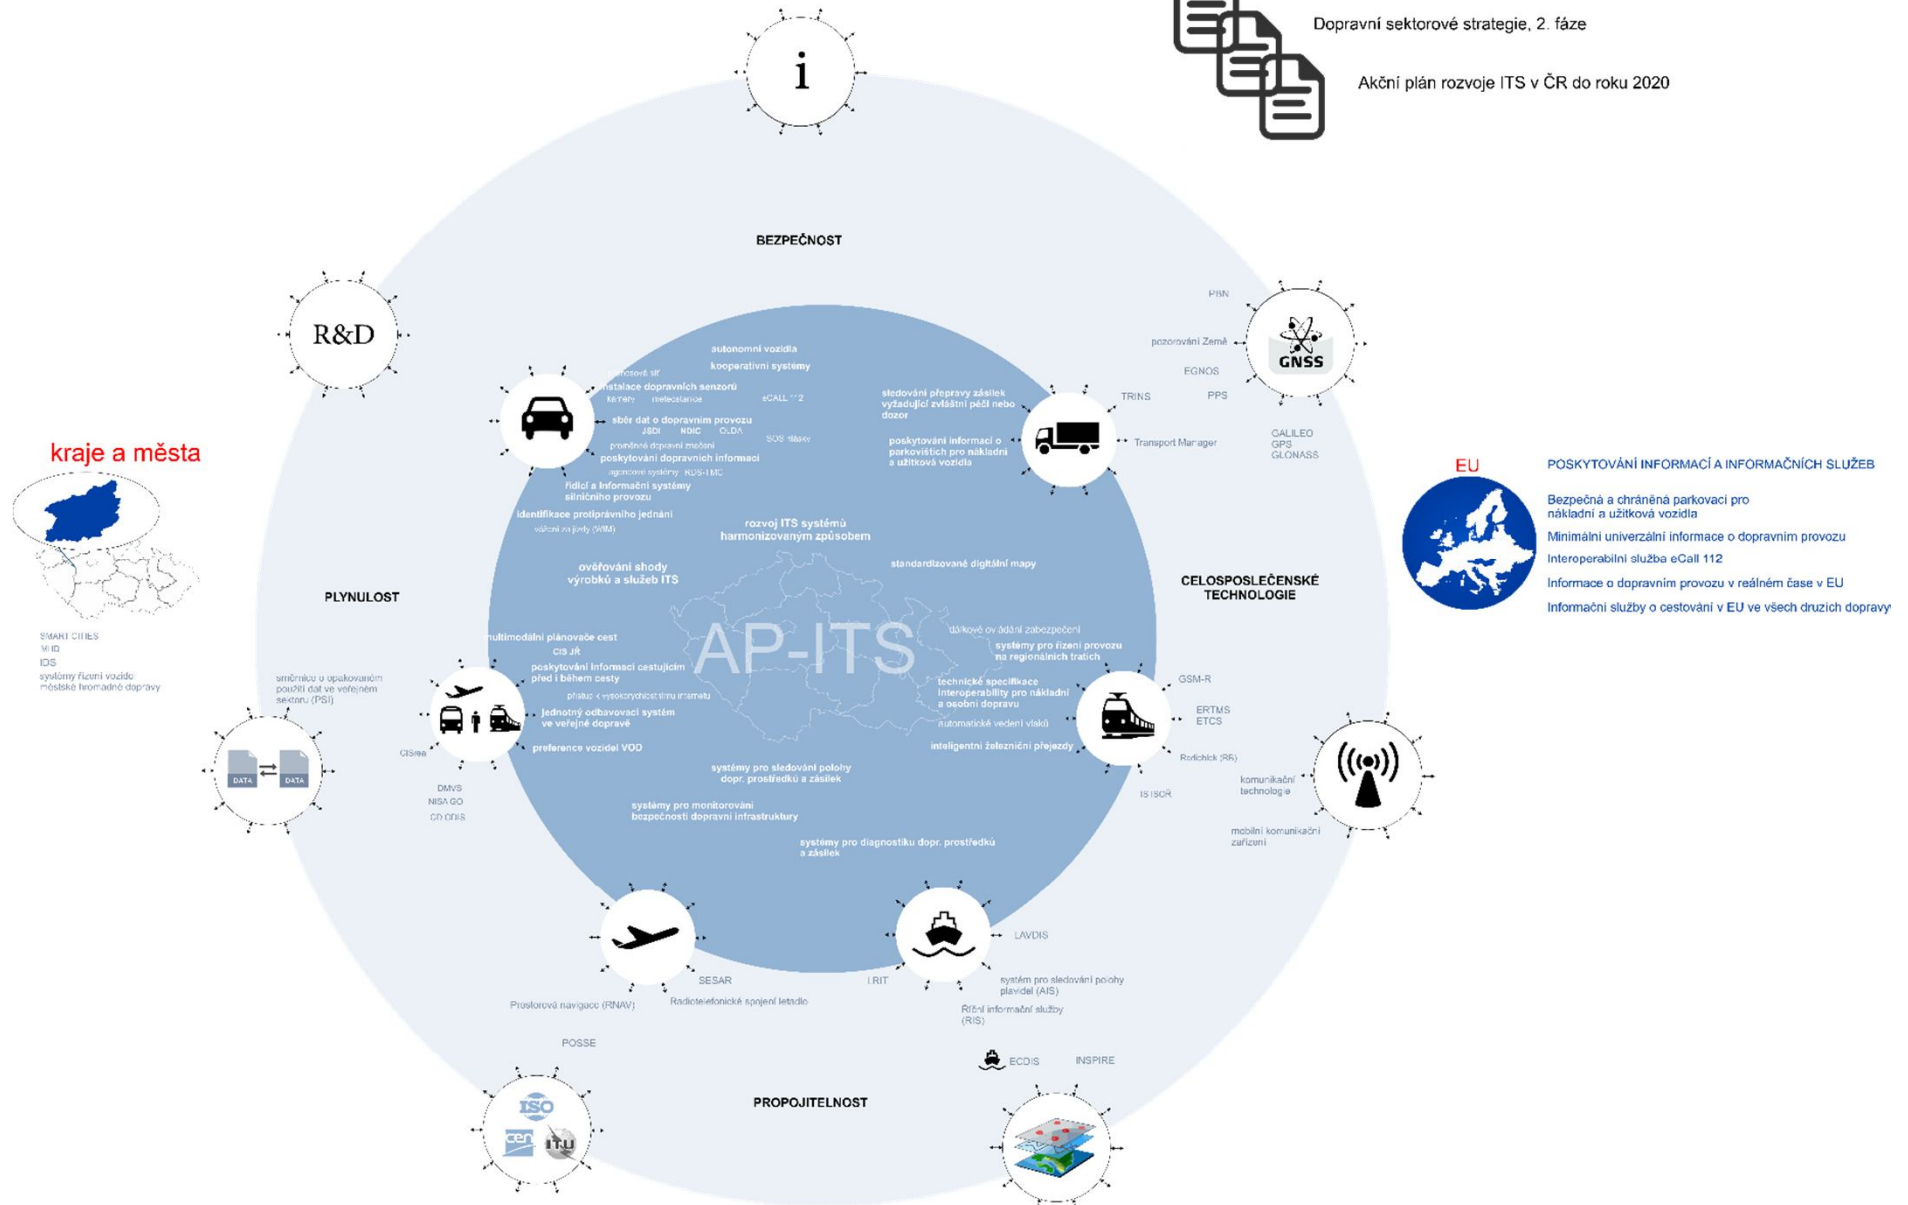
Dopravní sektorové strategie, 2. fáze

Akční plán rozvoje ITS v ČR do roku 2020

i

BEZPEČNOST

R&D

PBN

pozorování Země

EGNOS

PPS

GNSS

GALILEO
GPS
GLONASS

TRINS

Transport Manager

kraje a města

autonomní vozidla
kooperativní systémy
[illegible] síť
instalace dopravních senzorů
kamery
meteostanice
eCALL 112
sběr dat o dopravním provozu
JSDI
NDIC
OLDA
SOS hlásky
provedené dopravní měření
poskytování dopravních informací
agendové systémy
RDS-TMC
řídicí a informační systémy silničního provozu
identifikace protiprávního jednání
vážení za jízdy (WIM)

sledování přepravy zásilek vyžadující zvláštní péči nebo dozor
poskytování informací o parkovištích pro nákladní a užitková vozidla

rozvoj ITS systémů harmonizovaným způsobem

ověřování shody výrobků a služeb ITS

standardizované digitální mapy

EU

POSKYTOVÁNÍ INFORMACÍ A INFORMAČNÍCH SLUŽEB

Bezpečná a chráněná parkovací pro nákladní a užitková vozidla
Minimální univerzální informace o dopravním provozu
Interoperabilní služba eCall 112
Informace o dopravním provozu v reálném čase v EU
Informační služby o cestování v EU ve všech druzích dopravy

PLYNULOST

CELOSPOLEČENSKÉ TECHNOLOGIE

SMART CITIES
MHD
IDS
systémy řízení vozidel městské hromadné dopravy

směrnice o opakovaném použití dat ve veřejném sektoru (PSI)

AP-ITS

multimodální plánovače cest
CIS JŘ
poskytování informací cestujícím před i během cesty
přístup k vysokorychlostnímu internetu
jednotný odbavovací systém ve veřejné dopravě
preference vozidel VOD

dálkové ovládání zabezpečení
systémy pro řízení provozu na regionálních tratích
technické specifikace interoperability pro nákladní a osobní dopravu
automatické vedení vlaků
inteligentní železniční přejezdy

GSM-R
ERTMS
ETCS
Radioblok (RB)
IS ISOŘ

komunikační technologie
mobilní komunikační zařízení

DATA
DATA
CISrea
DMVS
NISA GO
CD OBIS

systémy pro sledování polohy dopr. prostředků a zásilek
systémy pro monitorování bezpečnosti dopravní infrastruktury
systémy pro diagnostiku dopr. prostředků a zásilek

SESAR
Prostorová navigace (RNAV)
Radiotelefonické spojení letadlo

LAVDIS
LRIT
systém pro sledování polohy plavidel (AIS)
Říční informační služby (RIS)

POSSE

PROPOJITELNOST

ECDIS
INSPIRE

ISO
CEN
ITU